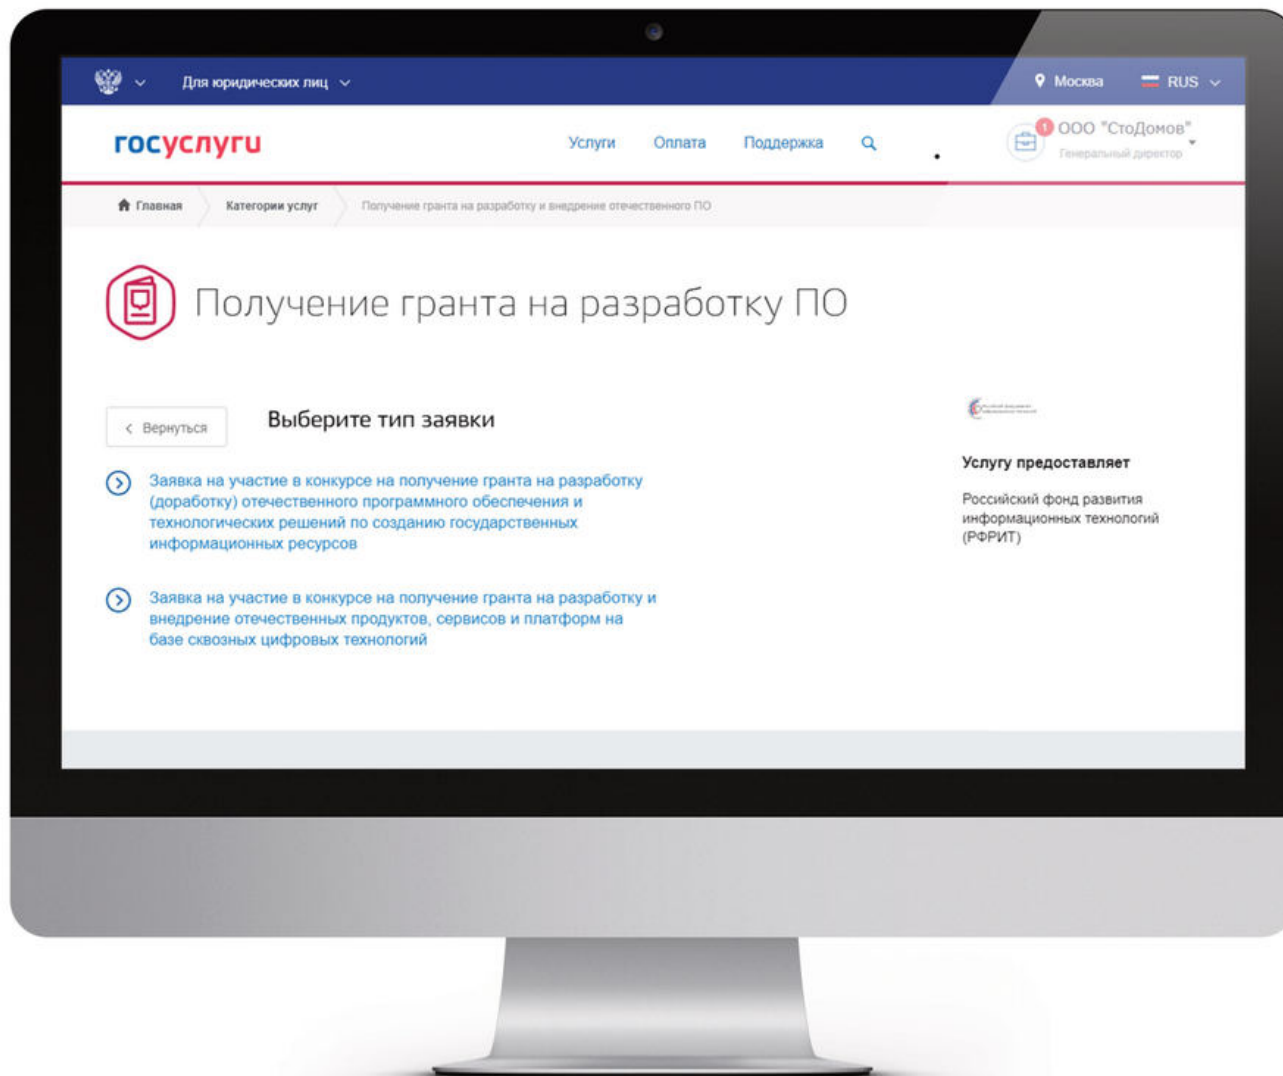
Для юридических лиц

Москва RUS

госуслуги

Услуги Оплата Поддержка

1 ООО "СтоДомов"
Генеральный директор

Главная Категории услуг Получение гранта на разработку и внедрение отечественного ПО

Получение гранта на разработку ПО

Вернуться

Выберите тип заявки

Заявка на участие в конкурсе на получение гранта на разработку (доработку) отечественного программного обеспечения и технологических решений по созданию государственных информационных ресурсов

Заявка на участие в конкурсе на получение гранта на разработку и внедрение отечественных продуктов, сервисов и платформ на базе сквозных цифровых технологий

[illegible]

Услугу предоставляет

Российский фонд развития информационных технологий (РФРИТ)